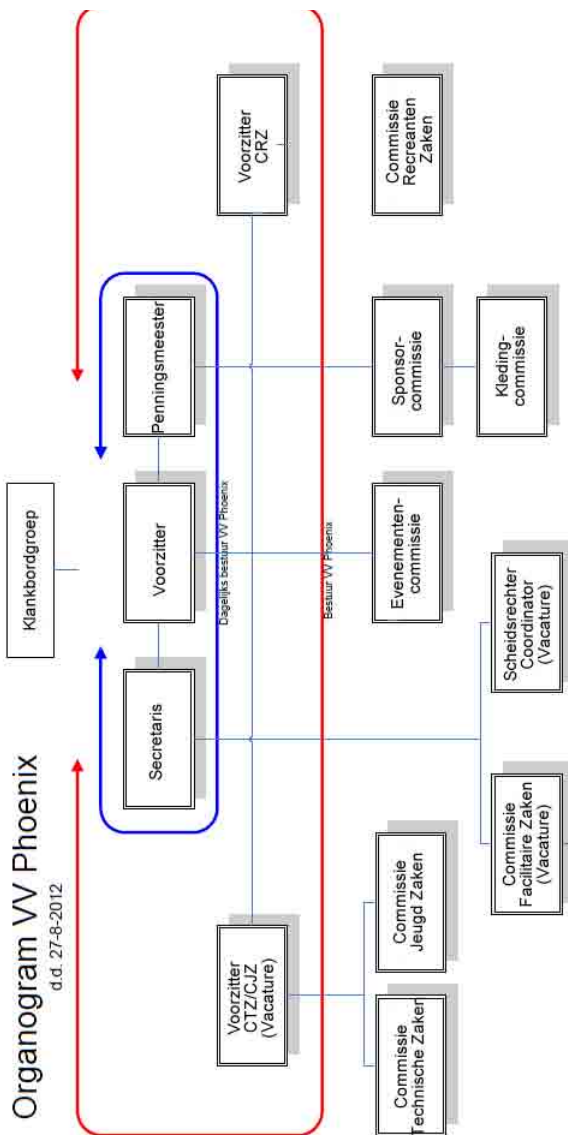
Organogram VV Phoenix
d.d. 27-8-2012

Klankbordgroep

Secretaris

Voorzitter

Penningsmeester

Dagelijks bestuur VV Phoenix

Bestuur VV Phoenix

Voorzitter CTZ/CJZ (Vacature)

Voorzitter CRZ

Commissie Technische Zaken

Commissie Jeugd Zaken

Commissie Facilitaire Zaken (Vacature)

Scheidsrechter Coordinator (Vacature)

Evenementen-commissie

Sponsor-commissie

Kleding-commissie

Commissie Recreanten Zaken